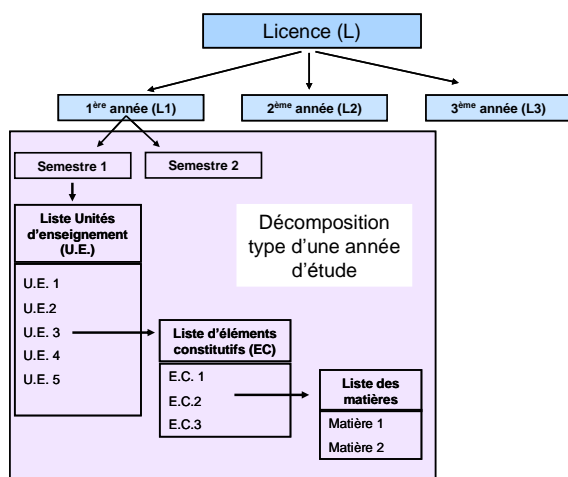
Licence (L)

1$^{ère}$ année (L1)

2$^{ème}$ année (L2)

3$^{ème}$ année (L3)

Semestre 1

Semestre 2

Liste Unités d'enseignement (U.E.)

U.E. 1
U.E.2
U.E. 3
U.E. 4
U.E. 5

Décomposition type d'une année d'étude

Liste d'éléments constitutifs (EC)

E.C. 1
E.C.2
E.C.3

Liste des matières

Matière 1
Matière 2